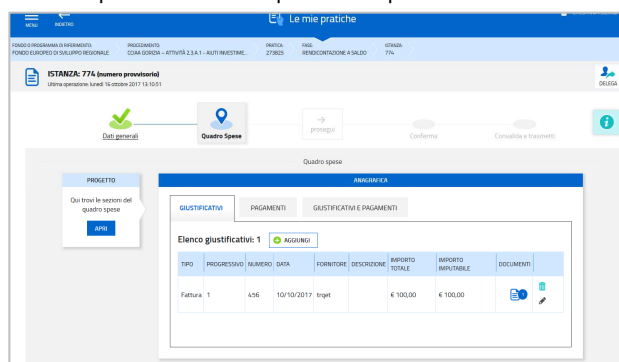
MENU INDIETRO

Le mie pratiche

FONDO O PROGRAMMA DI RIFERIMENTO: FONDO EUROPEO DI SVILUPPO REGIONALE
PROCEDIMENTO: CCIAA GORIZIA – ATTIVITÀ 2.3.A.1 – AIUTI INVESTIME...
PRATICA: 273825
FASE: RENDICONTAZIONE A SALDO
ISTANZA: 774

ISTANZA: 774 (numero provvisorio)
Ultima operazione: lunedì 16 ottobre 2017 13:10:51

DELEGA

Dati generali
Quadro Spese
prosegui
Conferma
Convalida e trasmetti

Quadro spese

PROGETTO

Qui trovi le sezioni del quadro spese

APRI

ANAGRAFICA

GIUSTIFICATIVI
PAGAMENTI
GIUSTIFICATIVI E PAGAMENTI

Elenco giustificativi: 1
AGGIUNGI

| TIPO | PROGRESSIVO | NUMERO | DATA | FORNITORE | DESCRIZIONE | IMPORTO TOTALE | IMPORTO IMPUTABILE | DOCUMENTI | |
|---|---|---|---|---|---|---|---|---|---|
| Fattura | 1 | 456 | 10/10/2017 | trget | | € 100,00 | € 100,00 | 1 | |